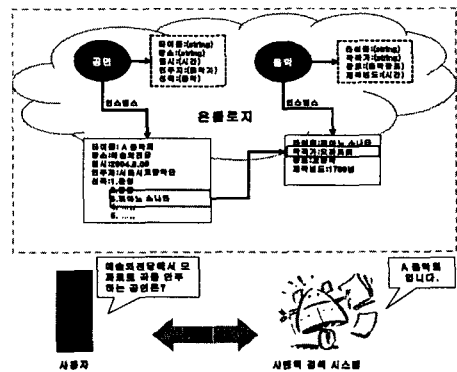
공연

타이틀:(string)
장소:(string)
일시:(시간)
연주자:(음악가)
곡목:(음악)

음악

음악명:(string)
작곡가:(string)
장르:(음악장르)
재생시간:(시간)

인스턴스

인스턴스

온톨로지

타이틀: A 음악회
장소:예술의전당
일시:2004.8.30
연주자:서울시립교향악단
곡목: 1.운명
2.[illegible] 소나타
3. ....
4. ....

음악명:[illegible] 소나타
작곡가:모차르트
장르:클래식
재생시간:1700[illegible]

예술의전당에서 모차르트 곡을 연주하는 공연은?

A 음악회입니다.

사용자

시맨틱 검색 시스템